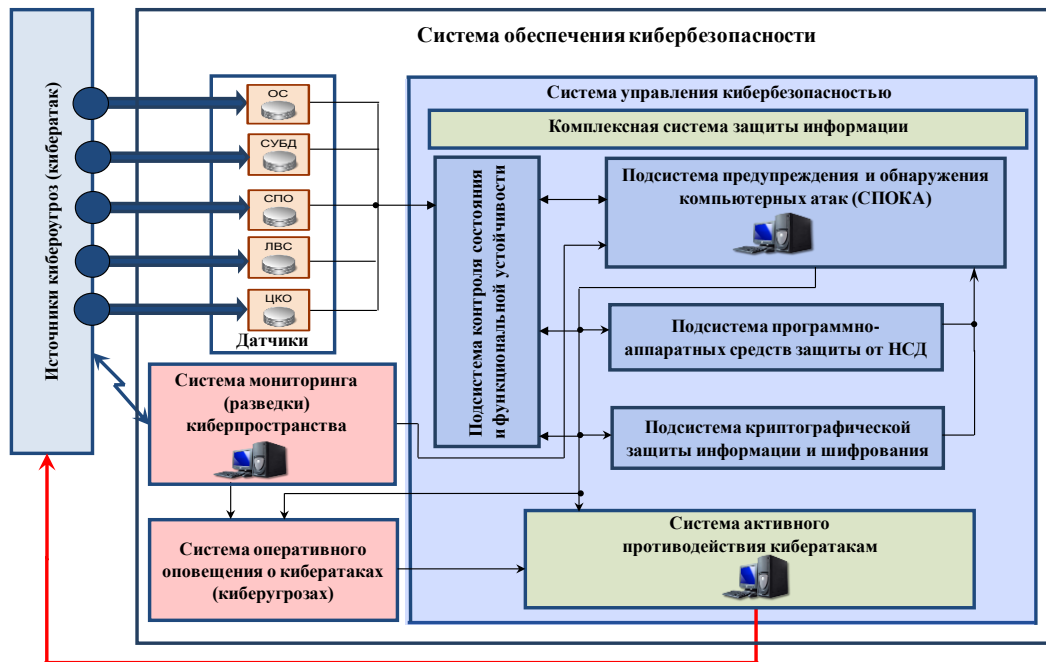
Источники киберутроз (кибератак)

Система обеспечения кибербезопасности

ОС

СУБД

СПО

ЛВС

ЦКО

Датчики

Система управления кибербезопасностью

Комплексная система защиты информации

Подсистема контроля состояния и функциональной устойчивости

Подсистема предупреждения и обнаружения компьютерных атак (СПОКА)

Подсистема программно-аппаратных средств защиты от НСД

Подсистема криптографической защиты информации и шифрования

Система мониторинга (разведки) киберпространства

Система оперативного оповещения о кибератаках (киберугрозах)

Система активного противодействия кибератакам